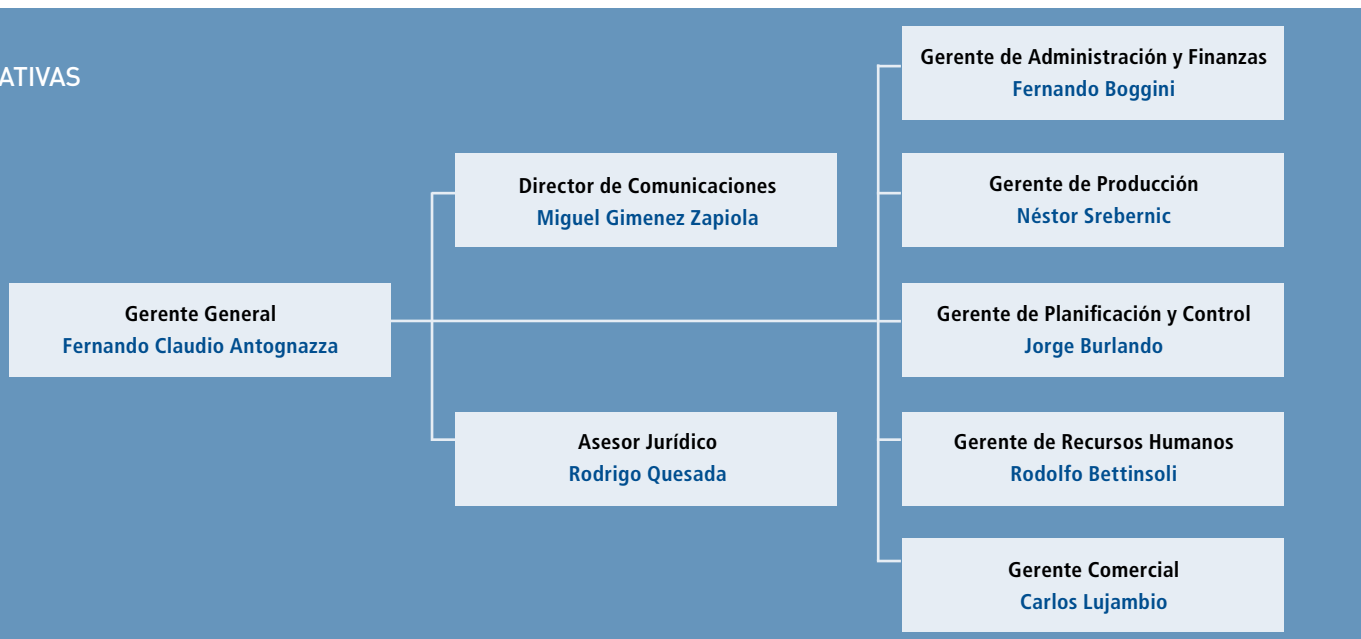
ATIVAS

Gerente General
Fernando Claudio Antognazza

Director de Comunicaciones
Miguel Gimenez Zapiola

Asesor Jurídico
Rodrigo Quesada

Gerente de Administración y Finanzas
Fernando Boggini

Gerente de Producción
Néstor Srebernic

Gerente de Planificación y Control
Jorge Burlando

Gerente de Recursos Humanos
Rodolfo Bettinsoli

Gerente Comercial
Carlos Lujambio